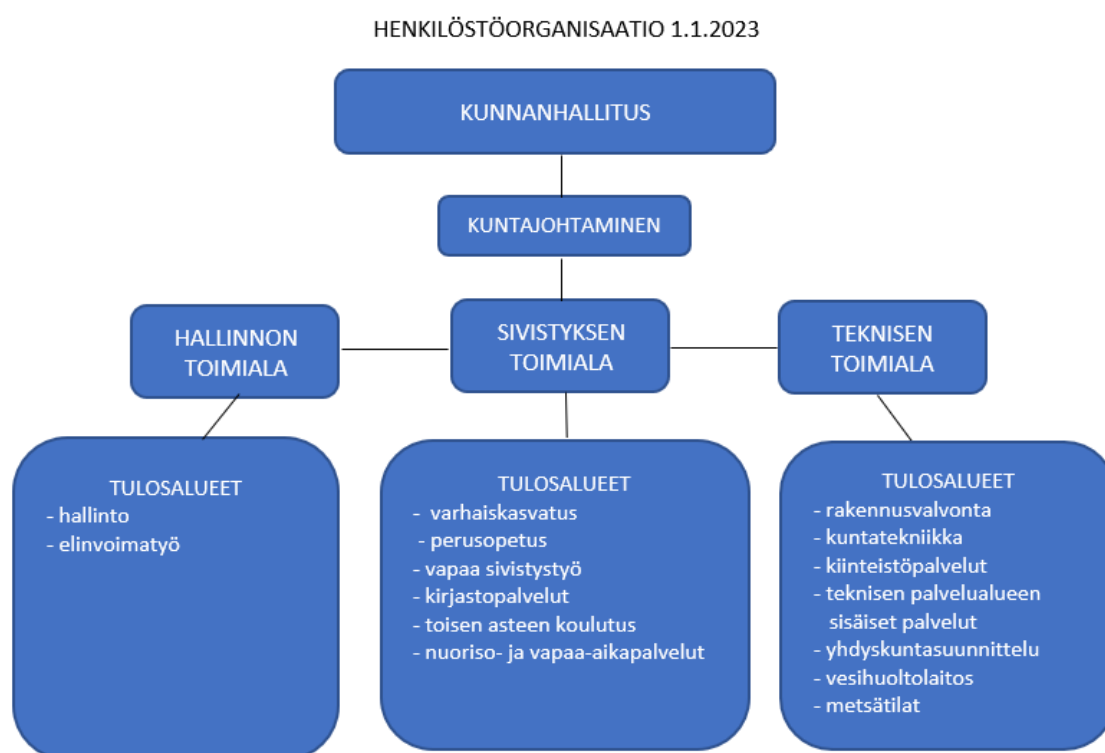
HENKILÖSTÖORGANISAATIO 1.1.2023

KUNNANHALLITUS

KUNTAJOHTAMINEN

HALLINNON TOIMIALA

SIVISTYKSEN TOIMIALA

TEKNISEN TOIMIALA

TULOSALUEET
- hallinto
- elinvoimatyö

TULOSALUEET
- varhaiskasvatus
- perusopetus
- vapaa sivistystyö
- kirjastopalvelut
- toisen asteen koulutus
- nuoriso- ja vapaa-aikapalvelut

TULOSALUEET
- rakennusvalvonta
- kuntatekniikka
- kiinteistöpalvelut
- teknisen palvelualueen sisäiset palvelut
- yhdyskuntasuunnittelu
- vesihuoltolaitos
- metsätilat